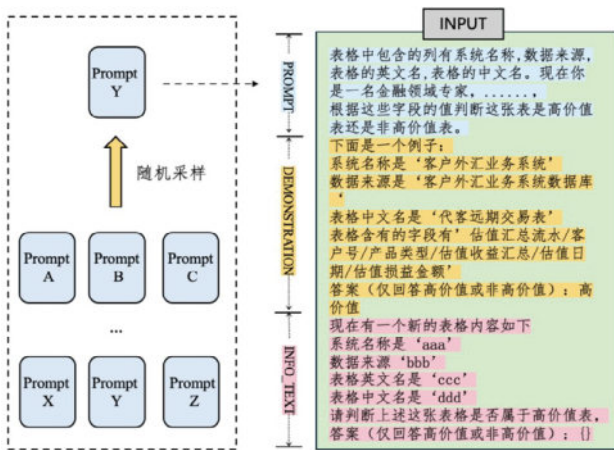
Prompt Y

随机采样

Prompt A

Prompt B

Prompt C

...

Prompt X

Prompt Y

Prompt Z

PROMPT

DEMONSTRATION

INFO_TEXT

INPUT

表格中包含的列有系统名称,数据来源,表格的英文名,表格的中文名。现在你是一名金融领域专家,......,根据这些字段的值判断这张表是高价值表还是非高价值表。

下面是一个例子:
系统名称是‘客户外汇业务系统’
数据来源是‘客户外汇业务系统数据库’
表格中文名是‘代客远期交易表’
表格含有的字段有‘估值汇总流水/客户号/产品类型/估值收益汇总/估值日期/估值损益金额’
答案(仅回答高价值或非高价值):高价值

现在有一个新的表格内容如下
系统名称是‘aaa’
数据来源‘bbb’
表格英文名是‘ccc’
表格中文名是‘ddd’
请判断上述这张表格是否属于高价值表,答案(仅回答高价值或非高价值):{}